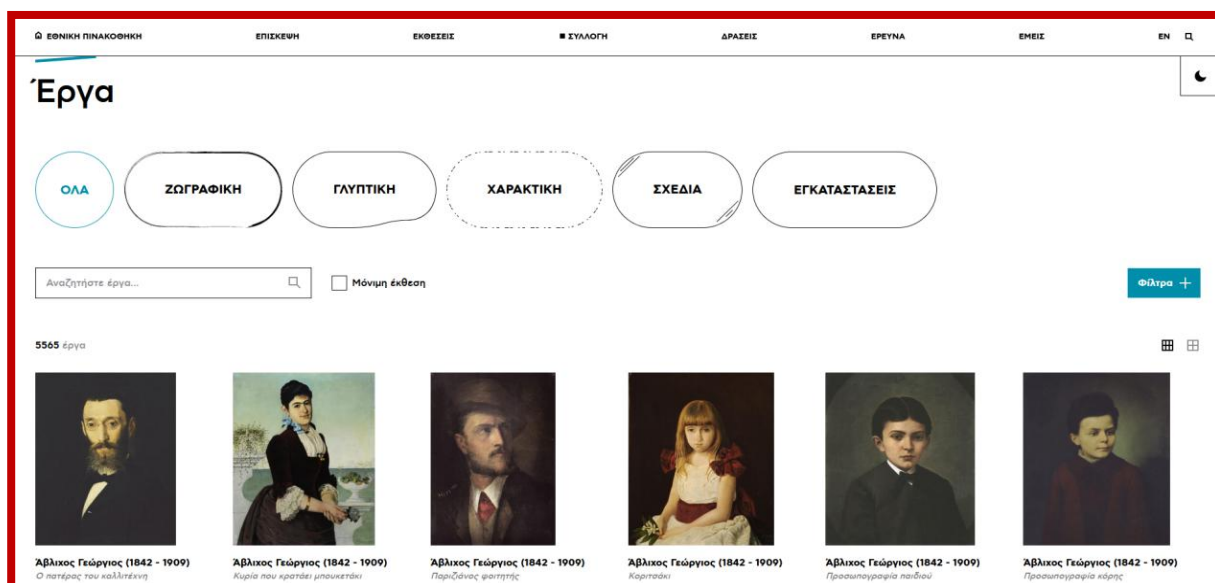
ΕΘΝΙΚΗ ΠΙΝΑΚΟΘΗΚΗ ΕΠΙΣΚΕΨΗ ΕΚΘΕΣΕΙΣ ■ ΣΥΛΛΟΓΗ ΔΡΑΣΕΙΣ ΕΡΕΥΝΑ ΕΜΕΙΣ EN

Έργα

ΟΛΑ ΖΩΓΡΑΦΙΚΗ ΓΛΥΠΤΙΚΗ ΧΑΡΑΚΤΙΚΗ ΣΧΕΔΙΑ ΕΓΚΑΤΑΣΤΑΣΕΙΣ

Αναζητήστε έργα...

Μόνιμη έκθεση

Φίλτρα +

5565 έργα

Άβλιχος Γεώργιος (1842 - 1909)
Ο πατέρας του καλλιτέχνη

Άβλιχος Γεώργιος (1842 - 1909)
Κυρία που κρατάει μπουκετάκι

Άβλιχος Γεώργιος (1842 - 1909)
Παριζιάνος φοιτητής

Άβλιχος Γεώργιος (1842 - 1909)
Κοριτσάκι

Άβλιχος Γεώργιος (1842 - 1909)
Προσωπογραφία παιδιού

Άβλιχος Γεώργιος (1842 - 1909)
Προσωπογραφία κόρης